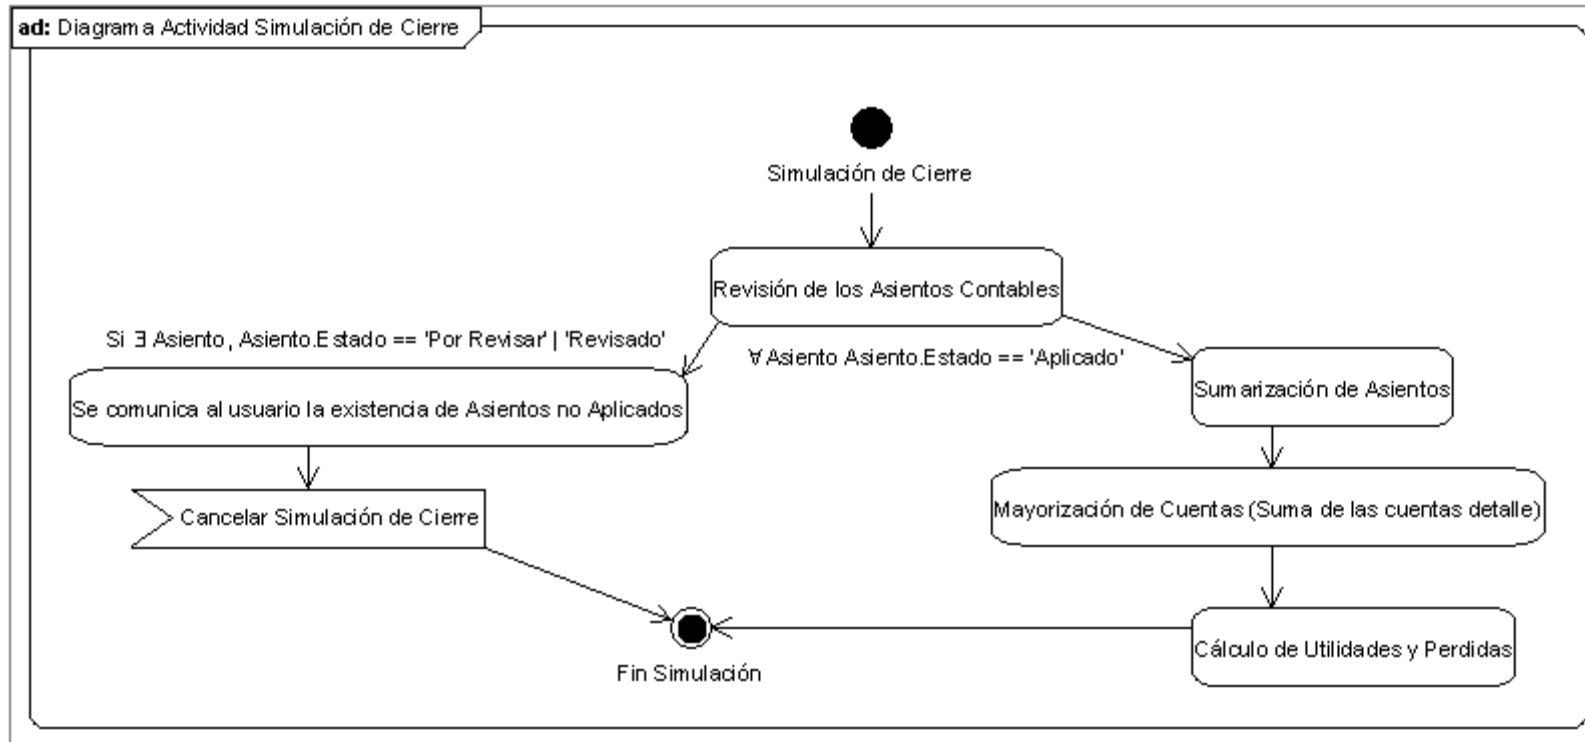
ad: Diagrama Actividad Simulación de Cierre

Simulación de Cierre

Revisión de los Asientos Contables

Si ∃ Asiento , Asiento.Estado == 'Por Revisar' | 'Revisado'

∀ Asiento Asiento.Estado == 'Aplicado'

Se comunica al usuario la existencia de Asientos no Aplicados

Sumarización de Asientos

Cancelar Simulación de Cierre

Mayorización de Cuentas (Suma de las cuentas detalle)

Cálculo de Utilidades y Perdidas

Fin Simulación